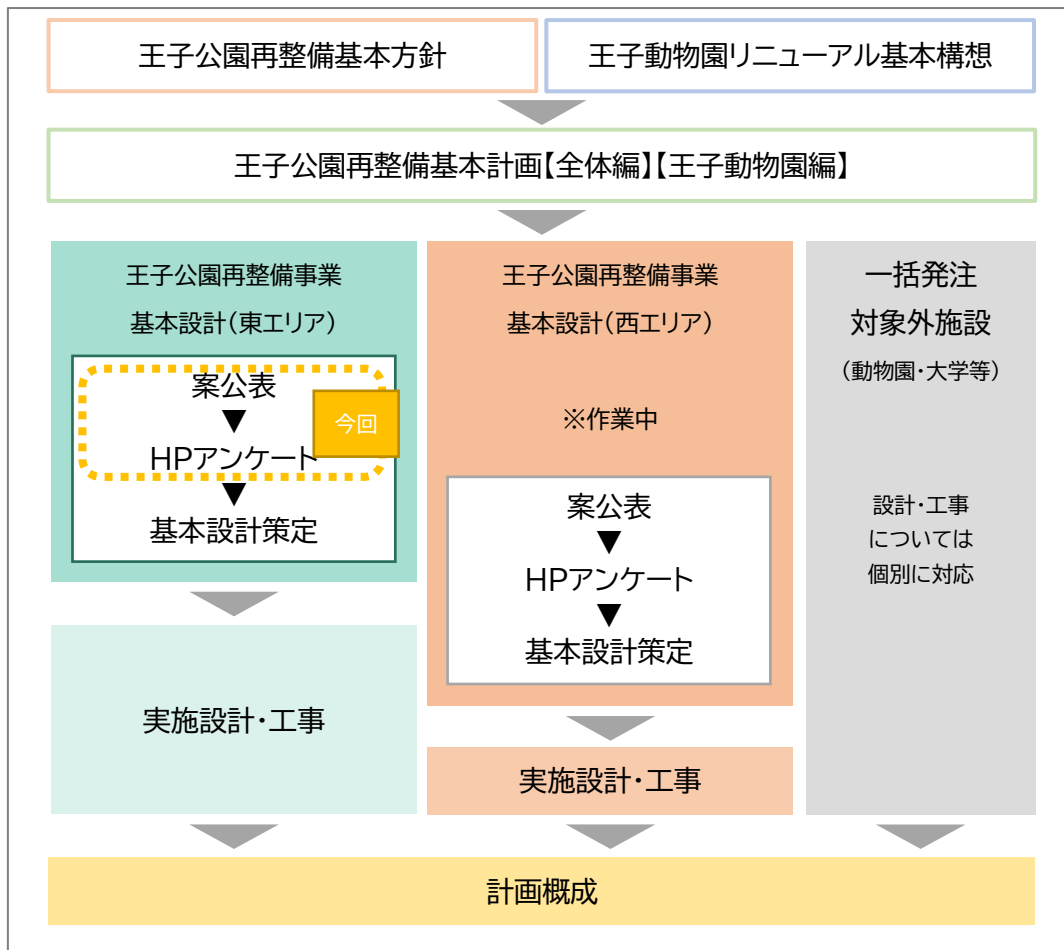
王子公園再整備基本方針

王子動物園リニューアル基本構想

王子公園再整備基本計画【全体編】【王子動物園編】

王子公園再整備事業
基本設計（東エリア）

案公表
▼
HPアンケート
▼
基本設計策定

今回

実施設計・工事

王子公園再整備事業
基本設計（西エリア）

※作業中

案公表
▼
HPアンケート
▼
基本設計策定

実施設計・工事

一括発注
対象外施設
（動物園・大学等）

設計・工事
については
個別に対応

計画概成